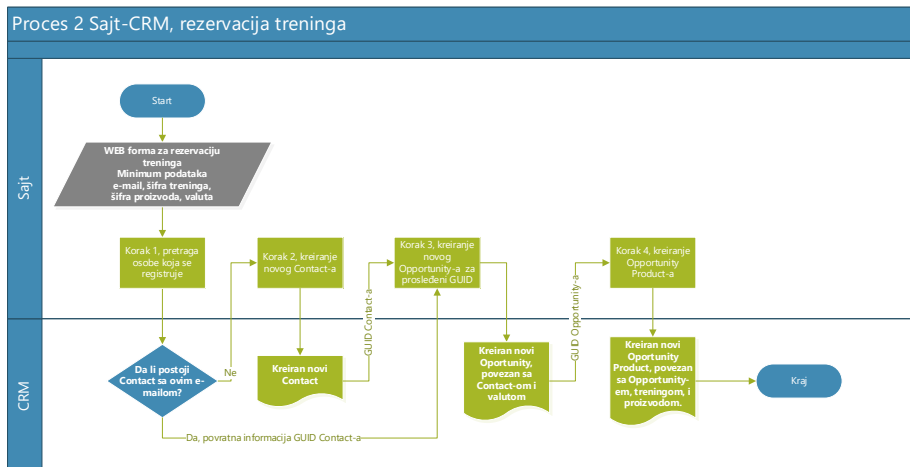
Proces 2 Sajt-CRM, rezervacija treninga

Sajt

Start

WEB forma za rezervaciju treninga
Minimum podataka
e-mail, šifra treninga, šifra proizvoda, valuta

Korak 1, pretraga osobe koja se registruje

Korak 2, kreiranje novog Contact-a

Korak 3, kreiranje novog Opportunity-a za prosleđeni GUID

Korak 4, kreiranje Opportunity Product-a

CRM

Da li postoji Contact sa ovim e-mailom?

Ne

Kreiran novi Contact

GUID Contact-a

Kreiran novi Oportunity, povezan sa Contact-om i valutom

GUID Opportunity-a

Kreiran novi Oportunity Product, povezan sa Opportunity-em, treningom, i proizvodom.

Kraj

Da, povratna informacija GUID Contact-a